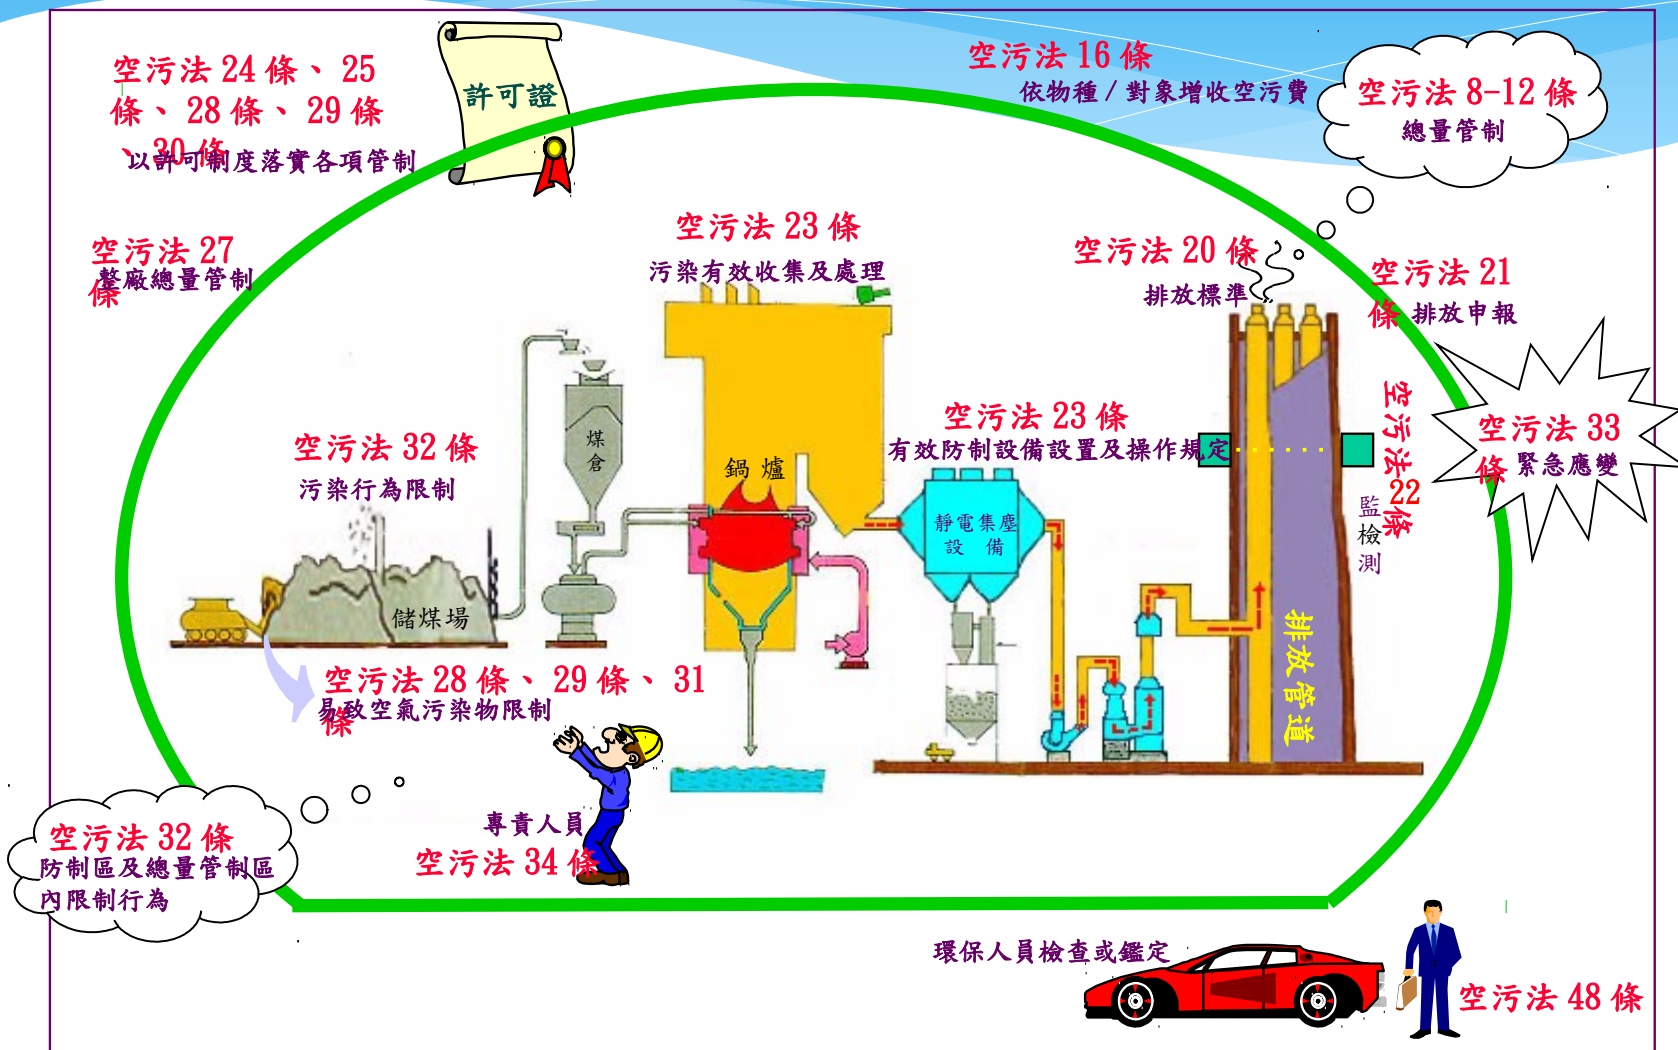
空污法 24 條、 25 條、 28 條、 29 條 、30 條
以許可制度落實各項管制

許可證

空污法 16 條
依物種 / 對象增收空污費

空污法 8-12 條
總量管制

空污法 27 條
整廠總量管制

空污法 23 條
污染有效收集及處理

空污法 20 條
排放標準

空污法 21 條
排放申報

空污法 32 條
污染行為限制

煤倉

鍋爐

空污法 23 條
有效防制設備設置及操作規定

空污法22條
監檢測

空污法 33 條
緊急應變

靜電集塵設備

儲煤場

排放管道

空污法 28 條、 29 條、 31 條
易致空氣污染物限制

空污法 32 條
防制區及總量管制區內限制行為

專責人員
空污法 34 條

環保人員檢查或鑑定

空污法 48 條